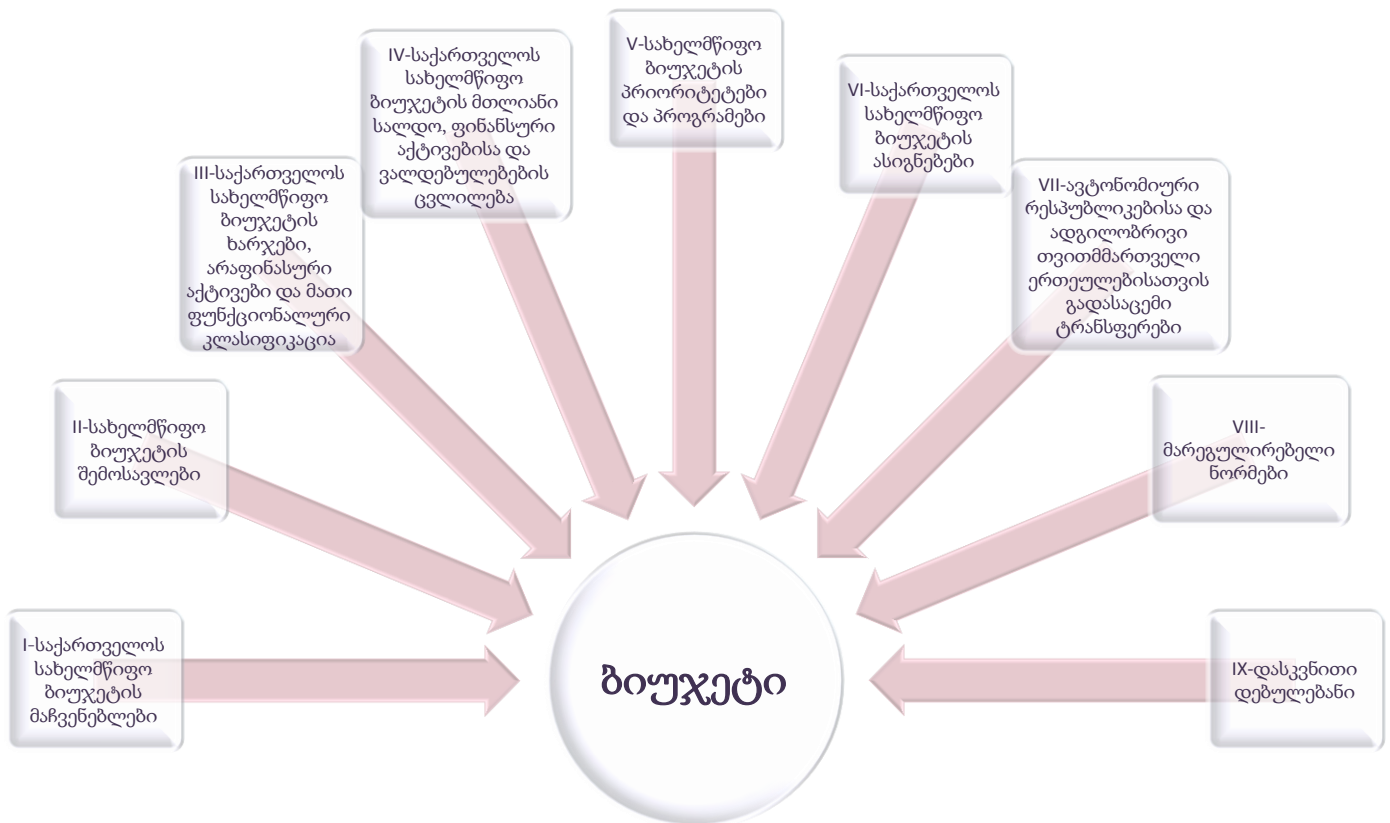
IV-საქართველოს სახელმწიფო ბიუჯეტის მთლიანი სალდო, ფინანსური აქტივებისა და ვალდებულებების ცვლილება

V-სახელმწიფო ბიუჯეტის პრიორიტეტები და პროგრამები

VI-საქართველოს სახელმწიფო ბიუჯეტის ასიგნებები

III-საქართველოს სახელმწიფო ბიუჯეტის ხარჯები, არაფინანსური აქტივები და მათი ფუნქციონალური კლასიფიკაცია

VII-ავტონომიური რესპუბლიკებისა და ადგილობრივი თვითმმართველი ერთეულებისათვის გადასაცემი ტრანსფერები

II-სახელმწიფო ბიუჯეტის შემოსავლები

VIII-მარეგულირებელი ნორმები

I-საქართველოს სახელმწიფო ბიუჯეტის მაჩვენებლები

ბიუჯეტი

IX-დასკვნითი დებულებანი